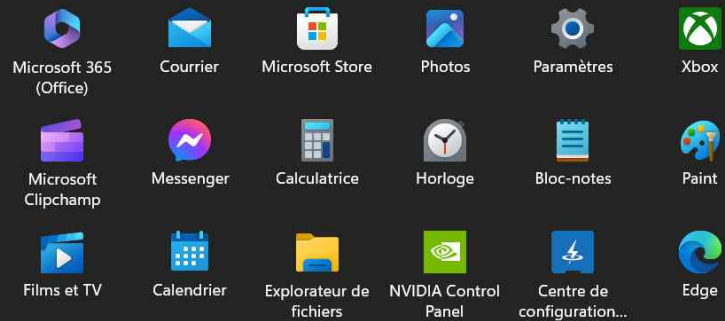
Microsoft 365 (Office)

Courrier

Microsoft Store

Photos

Paramètres

Xbox

Microsoft Clipchamp

Messenger

Calculatrice

Horloge

Bloc-notes

Paint

Films et TV

Calendrier

Explorateur de fichiers

NVIDIA Control Panel

Centre de configuration...

Edge